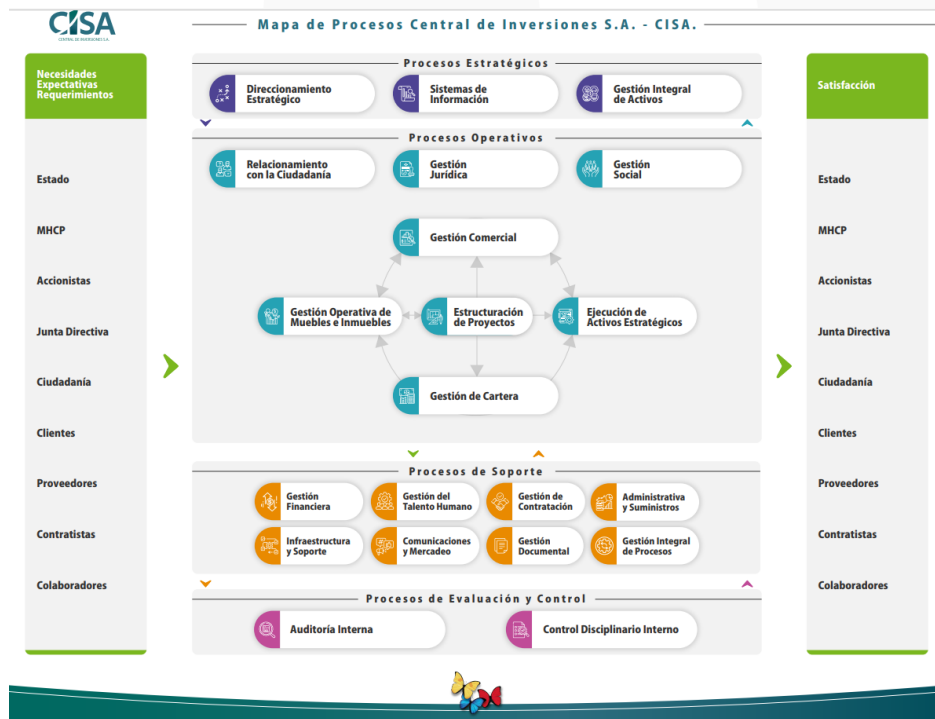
CISA
CENTRAL DE INVERSIONES S.A.

Mapa de Procesos Central de Inversiones S.A. - CISA.

Necesidades
Expectativas
Requerimientos

Estado
MHCP
Accionistas
Junta Directiva
Ciudadanía
Clientes
Proveedores
Contratistas
Colaboradores

Procesos Estratégicos

Direccionamiento Estratégico
Sistemas de Información
Gestión Integral de Activos

Procesos Operativos

Relacionamiento con la Ciudadanía
Gestión Jurídica
Gestión Social

Gestión Comercial
Gestión Operativa de Muebles e Inmuebles
Estructuración de Proyectos
Ejecución de Activos Estratégicos
Gestión de Cartera

Procesos de Soporte

Gestión Financiera
Gestión del Talento Humano
Gestión de Contratación
Administrativa y Suministros
Infraestructura y Soporte
Comunicaciones y Mercadeo
Gestión Documental
Gestión Integral de Procesos

Procesos de Evaluación y Control

Auditoría Interna
Control Disciplinario Interno

Satisfacción

Estado
MHCP
Accionistas
Junta Directiva
Ciudadanía
Clientes
Proveedores
Contratistas
Colaboradores